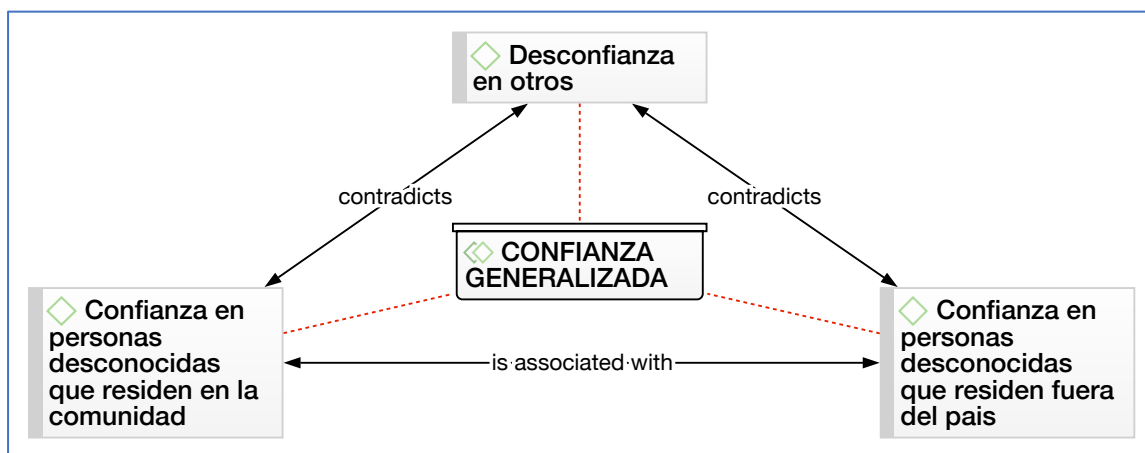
Desconfianza en otros

contradicts

contradicts

CONFIANZA GENERALIZADA

Confianza en personas desconocidas que residen en la comunidad

is associated with

Confianza en personas desconocidas que residen fuera del pais